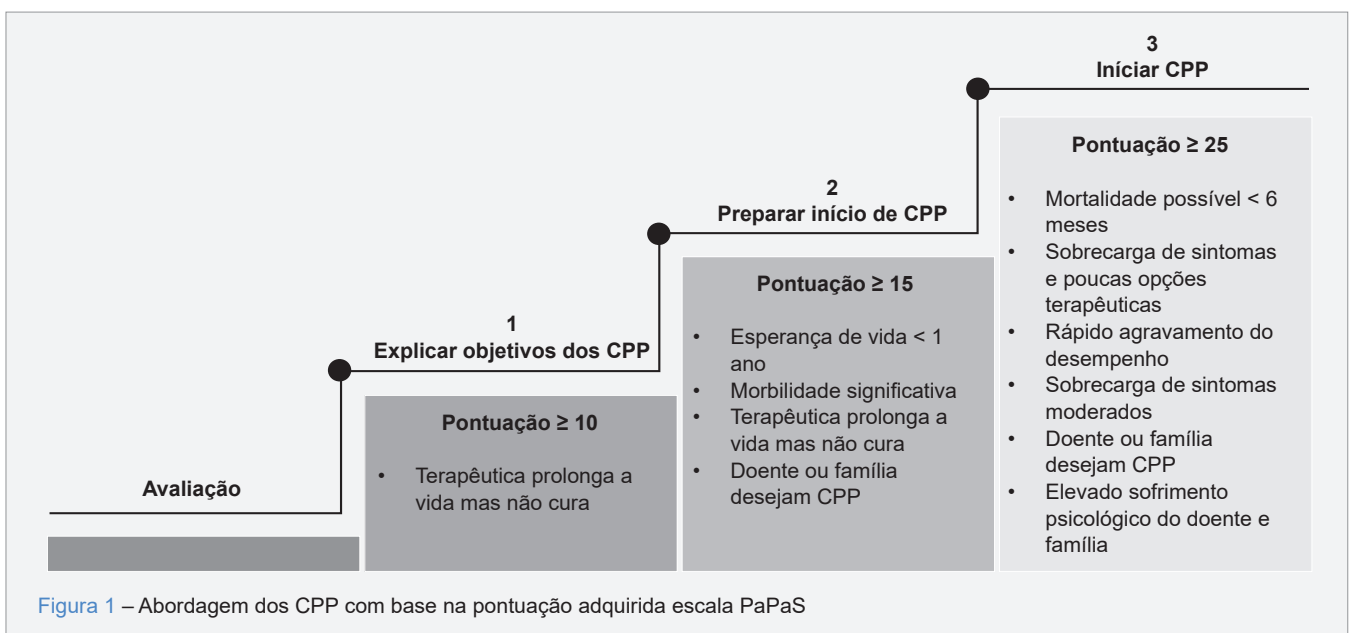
Avaliação

1
Explicar objetivos dos CPP

Pontuação ≥ 10

• Terapêutica prolonga a vida mas não cura

2
Preparar início de CPP

Pontuação ≥ 15

• Esperança de vida < 1 ano
• Morbilidade significativa
• Terapêutica prolonga a vida mas não cura
• Doente ou família desejam CPP

3
Iníciar CPP

Pontuação ≥ 25

• Mortalidade possível < 6 meses
• Sobrecarga de sintomas e poucas opções terapêuticas
• Rápido agravamento do desempenho
• Sobrecarga de sintomas moderados
• Doente ou família desejam CPP
• Elevado sofrimento psicológico do doente e família

Figura 1 – Abordagem dos CPP com base na pontuação adquirida escala PaPaS